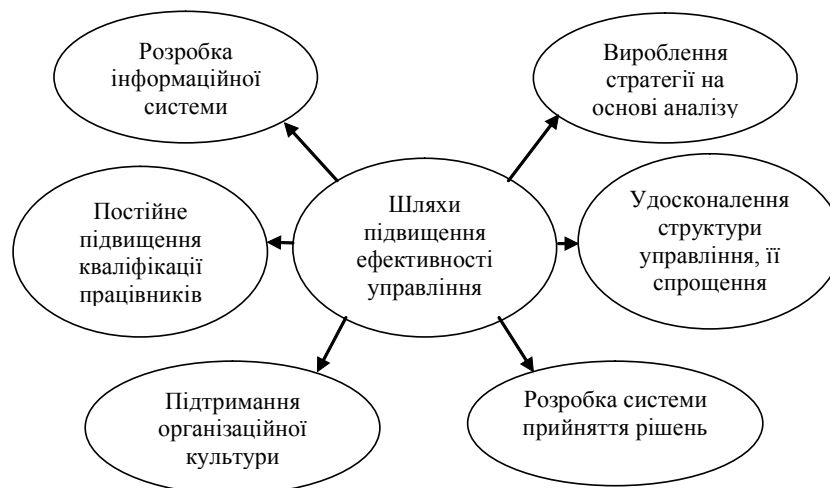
Розробка інформаційної системи

Вироблення стратегії на основі аналізу

Постійне підвищення кваліфікації працівників

Шляхи підвищення ефективності управління

Удосконалення структури управління, її спрощення

Підтримання організаційної культури

Розробка системи прийняття рішень